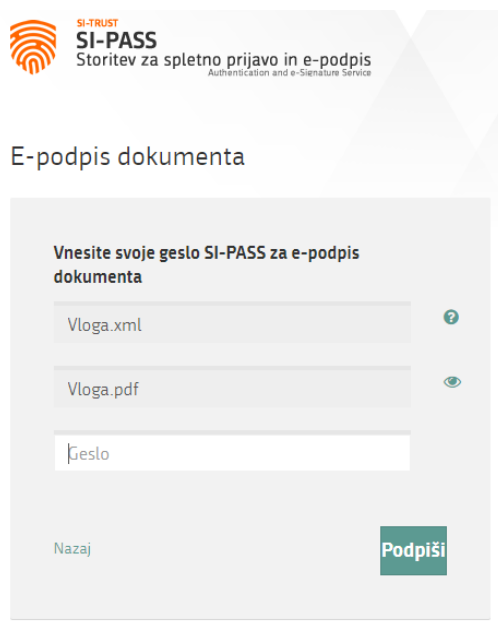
SI-TRUST
SI-PASS
Storitev za spletno prijavo in e-podpis
Authentication and e-Signature Service

E-podpis dokumenta

Vnesite svoje geslo SI-PASS za e-podpis dokumenta

Vloga.xml

Vloga.pdf

Geslo

Nazaj

Podpiši